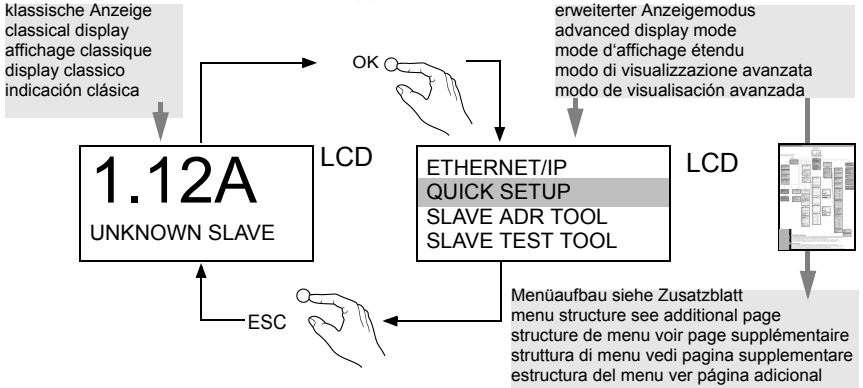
klassische Anzeige
classical display
affichage classique
display classico
indicación clásica

erweiterter Anzeigemodus
advanced display mode
mode d'affichage étendu
modo di visualizzazione avanzata
modo de visualisación avanzada

OK

1.12A
UNKNOWN SLAVE

LCD

ETHERNET/IP
QUICK SETUP
SLAVE ADR TOOL
SLAVE TEST TOOL

LCD

ESC

Menüaufbau siehe Zusatzblatt
menu structure see additional page
structure de menu voir page supplémentaire
struttura di menu vedi pagina supplementare
estructura del menu ver página adicional